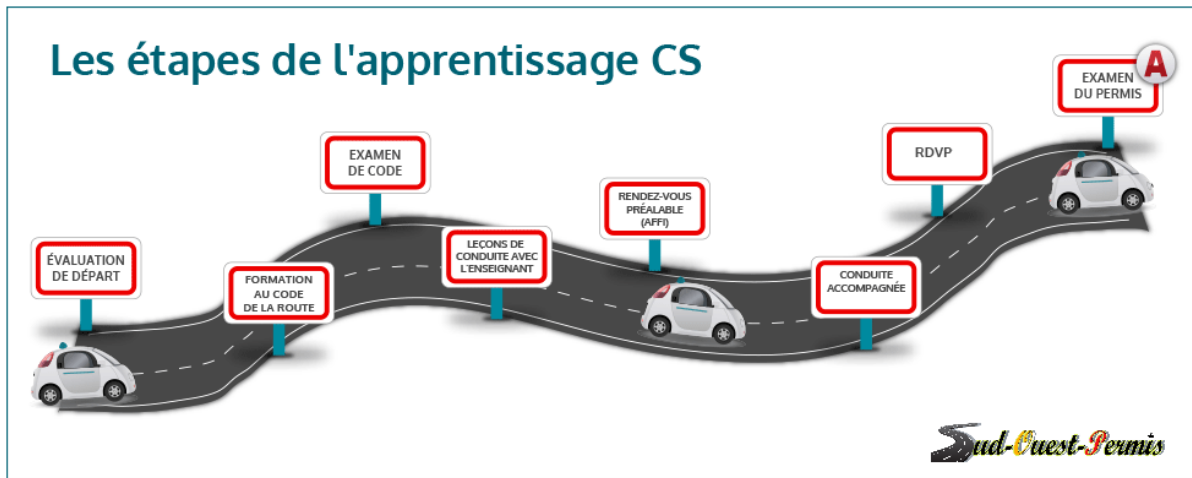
Les étapes de l'apprentissage CS

ÉVALUATION DE DÉPART

FORMATION AU CODE DE LA ROUTE

EXAMEN DE CODE

LEÇONS DE CONDUITE AVEC L'ENSEIGNANT

RENDEZ-VOUS PRÉALABLE (AFFI)

CONDUITE ACCOMPAGNÉE

RDVP

EXAMEN DU PERMIS

A

Sud-Ouest-Permis